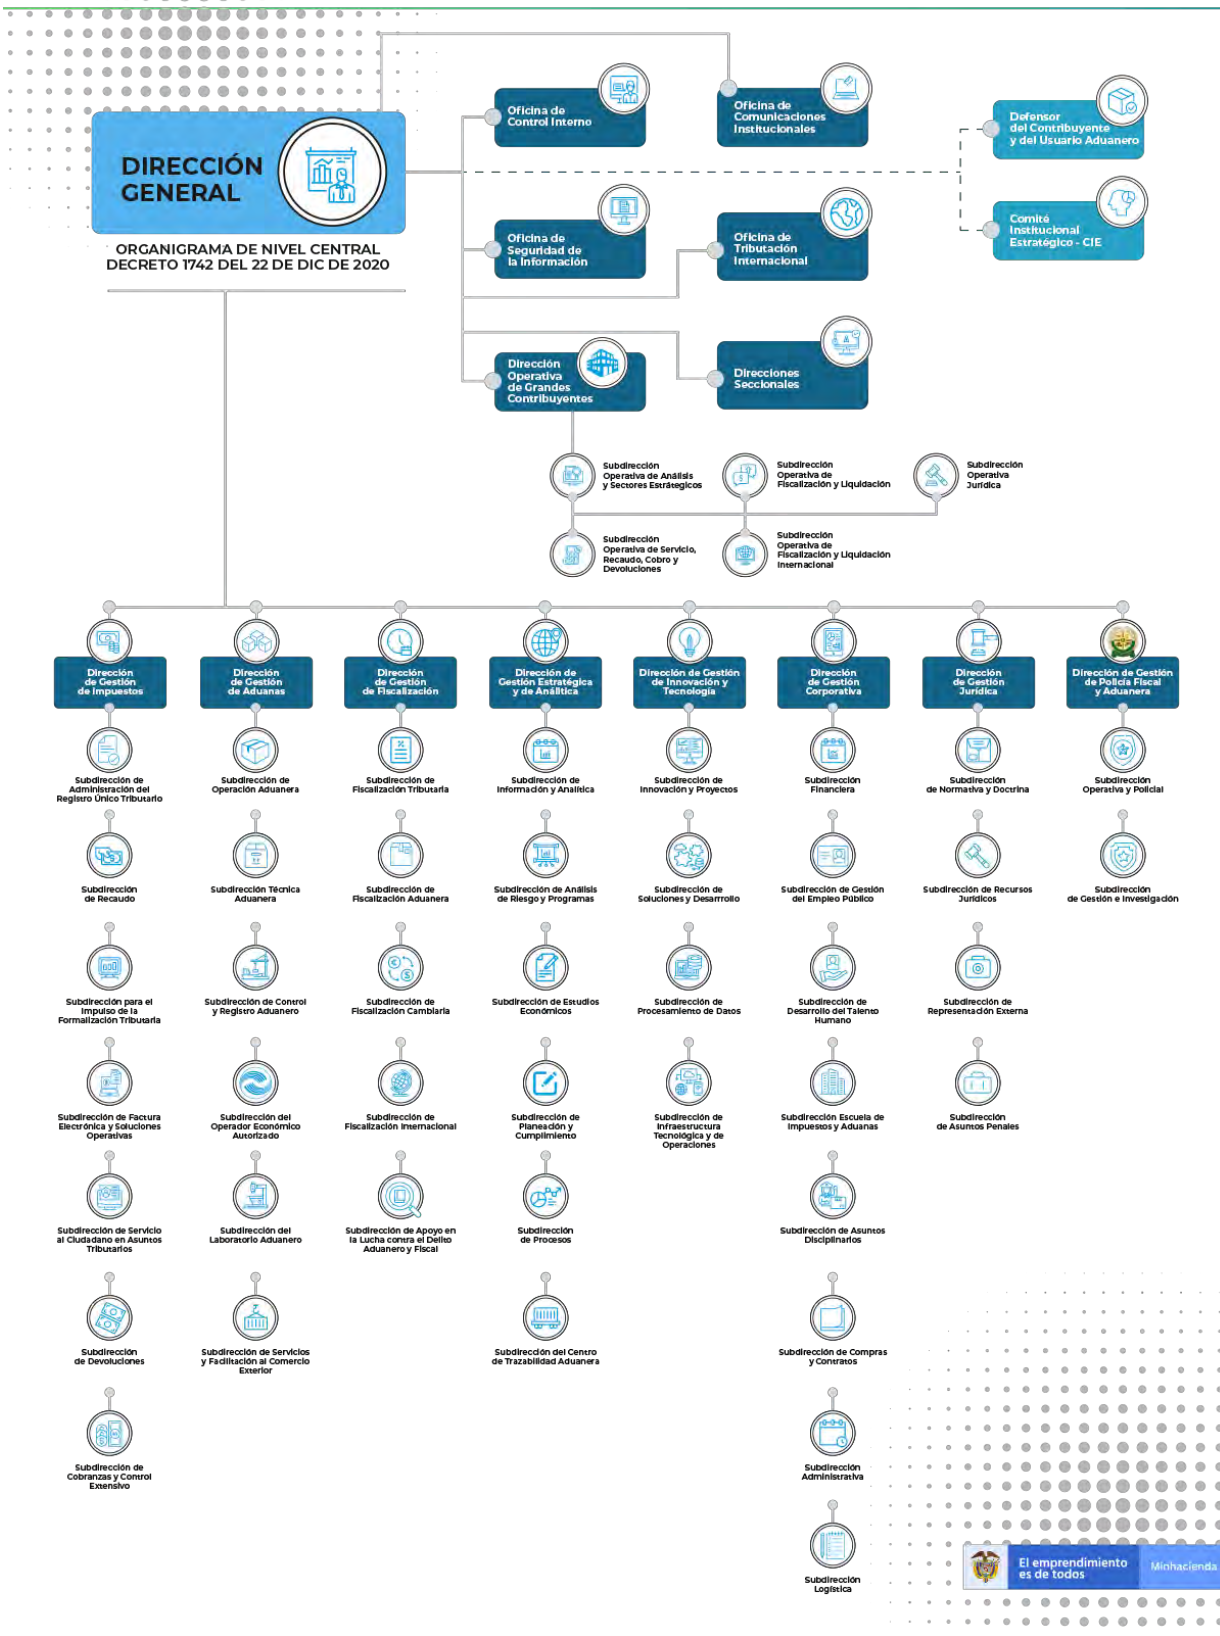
DIRECCIÓN GENERAL

ORGANIGRAMA DE NIVEL CENTRAL
DECRETO 1742 DEL 22 DE DIC DE 2020

Oficina de Control Interno

Oficina de Comunicaciones Institucionales

Defensor del Contribuyente y del Usuario Aduanero

Comité Institucional Estratégico - CIE

Oficina de Seguridad de la Información

Oficina de Tributación Internacional

Dirección Operativa de Grandes Contribuyentes

Direcciones Seccionales

Subdirección Operativa de Análisis y Sectores Estratégicos

Subdirección Operativa de Fiscalización y Liquidación

Subdirección Operativa Jurídica

Subdirección Operativa de Servicio, Recaudo, Cobro y Devoluciones

Subdirección Operativa de Fiscalización y Liquidación Internacional

Dirección de Gestión de Impuestos

Subdirección de Administración del Registro Único Tributario

Subdirección de Recaudo

Subdirección para el Impulso de la Formalización Tributaria

Subdirección de Factura Electrónica y Soluciones Operativas

Subdirección de Servicio al Ciudadano en Asuntos Tributarios

Subdirección de Devoluciones

Subdirección de Cobranzas y Control Extensivo

Dirección de Gestión de Aduanas

Subdirección de Operación Aduanera

Subdirección Técnica Aduanera

Subdirección de Control y Registro Aduanero

Subdirección del Operador Económico Autorizado

Subdirección del Laboratorio Aduanero

Subdirección de Servicios y Facilitación al Comercio Exterior

Dirección de Gestión de Fiscalización

Subdirección de Fiscalización Tributaria

Subdirección de Fiscalización Aduanera

Subdirección de Fiscalización Cambiaria

Subdirección de Fiscalización Internacional

Subdirección de Apoyo en la Lucha contra el Delito Aduanero y Fiscal

Dirección de Gestión Estratégica y de Analítica

Subdirección de Información y Analítica

Subdirección de Análisis de Riesgo y Programas

Subdirección de Estudios Económicos

Subdirección de Planeación y Cumplimiento

Subdirección de Procesos

Subdirección del Centro de Trazabilidad Aduanera

Dirección de Gestión de Innovación y Tecnología

Subdirección de Innovación y Proyectos

Subdirección de Soluciones y Desarrollo

Subdirección de Procesamiento de Datos

Subdirección de Infraestructura Tecnológica y de Operaciones

Dirección de Gestión Corporativa

Subdirección Financiera

Subdirección de Gestión del Empleo Público

Subdirección de Desarrollo del Talento Humano

Subdirección Escuela de Impuestos y Aduanas

Subdirección de Asuntos Disciplinarios

Subdirección de Compras y Contratos

Subdirección Administrativa

Subdirección Logística

Dirección de Gestión Jurídica

Subdirección de Normativa y Doctrina

Subdirección de Recursos Jurídicos

Subdirección de Representación Externa

Subdirección de Asuntos Penales

Dirección de Gestión de Policía Fiscal y Aduanera

Subdirección Operativa y Policial

Subdirección de Gestión e Investigación

El emprendimiento es de todos

Minhacienda